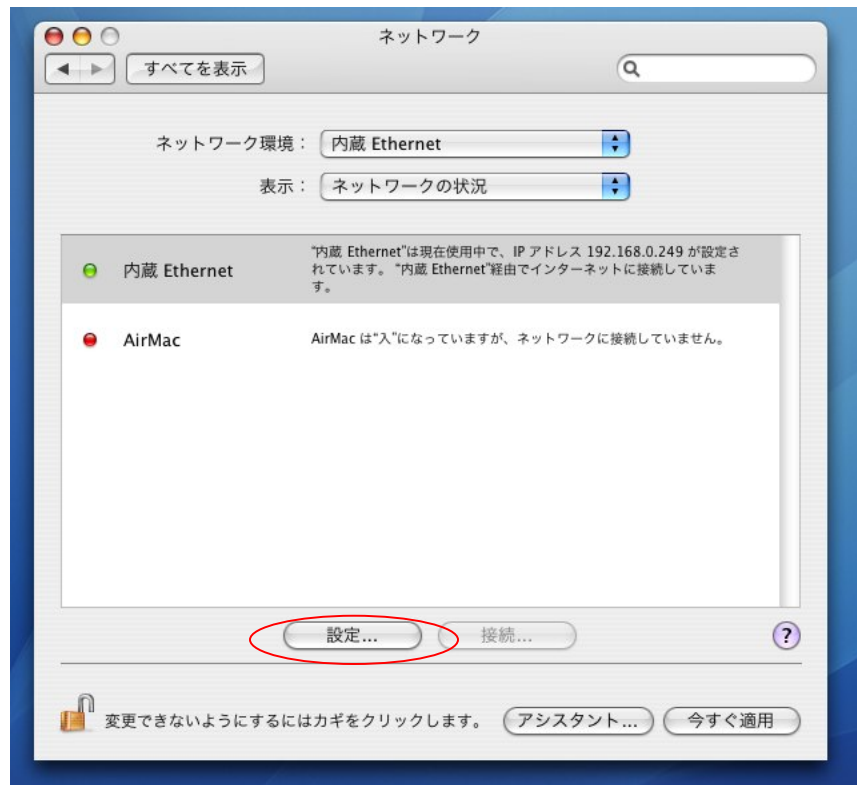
ネットワーク

すべてを表示

ネットワーク環境： 内蔵 Ethernet

表示： ネットワークの状況

内蔵 Ethernet
"内蔵 Ethernet"は現在使用中で、IP アドレス 192.168.0.249 が設定されています。"内蔵 Ethernet"経由でインターネットに接続しています。

AirMac
AirMac は"入"になっていますが、ネットワークに接続していません。

設定...
接続...
?

変更できないようにするにはカギをクリックします。
アシスタント...
今すぐ適用